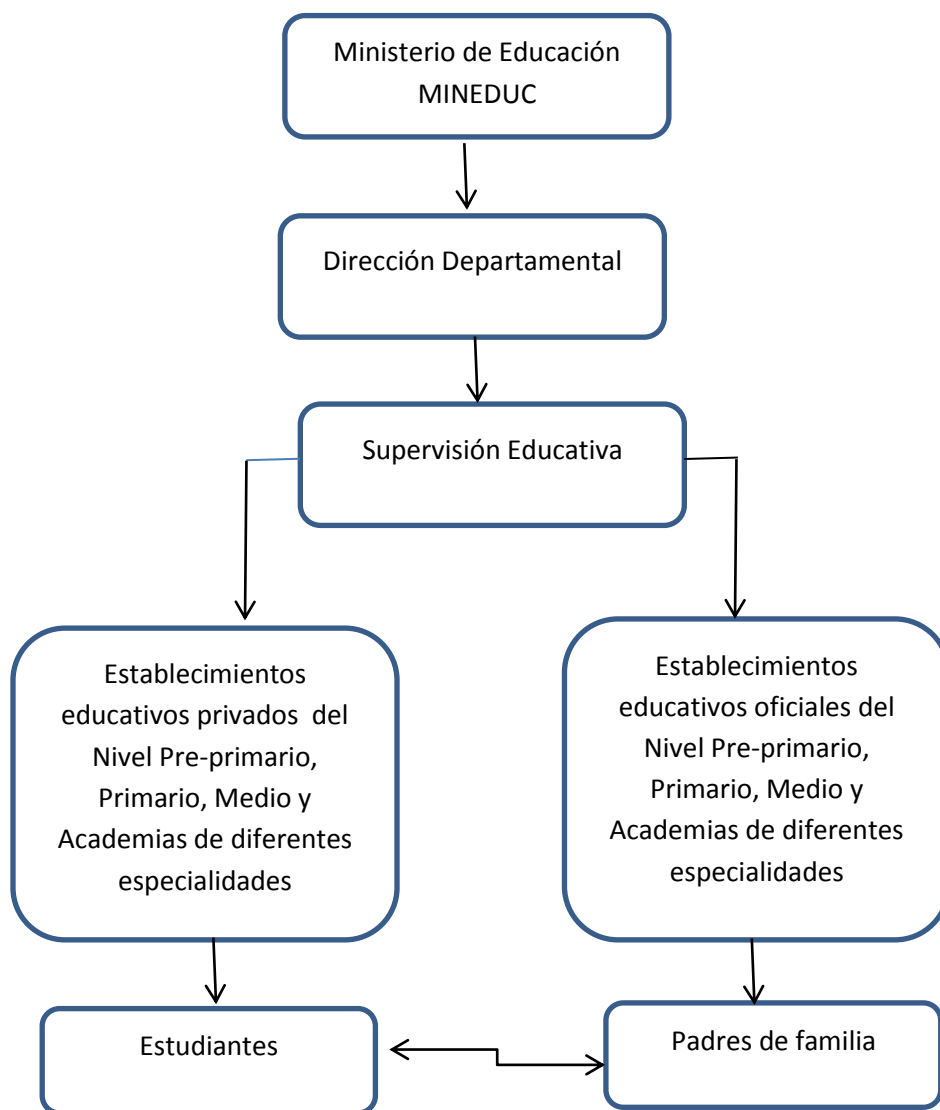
Ministerio de Educación MINEDUC

Dirección Departamental

Supervisión Educativa

Establecimientos educativos privados del Nivel Pre-primario, Primario, Medio y Academias de diferentes especialidades

Establecimientos educativos oficiales del Nivel Pre-primario, Primario, Medio y Academias de diferentes especialidades

Estudiantes

Padres de familia